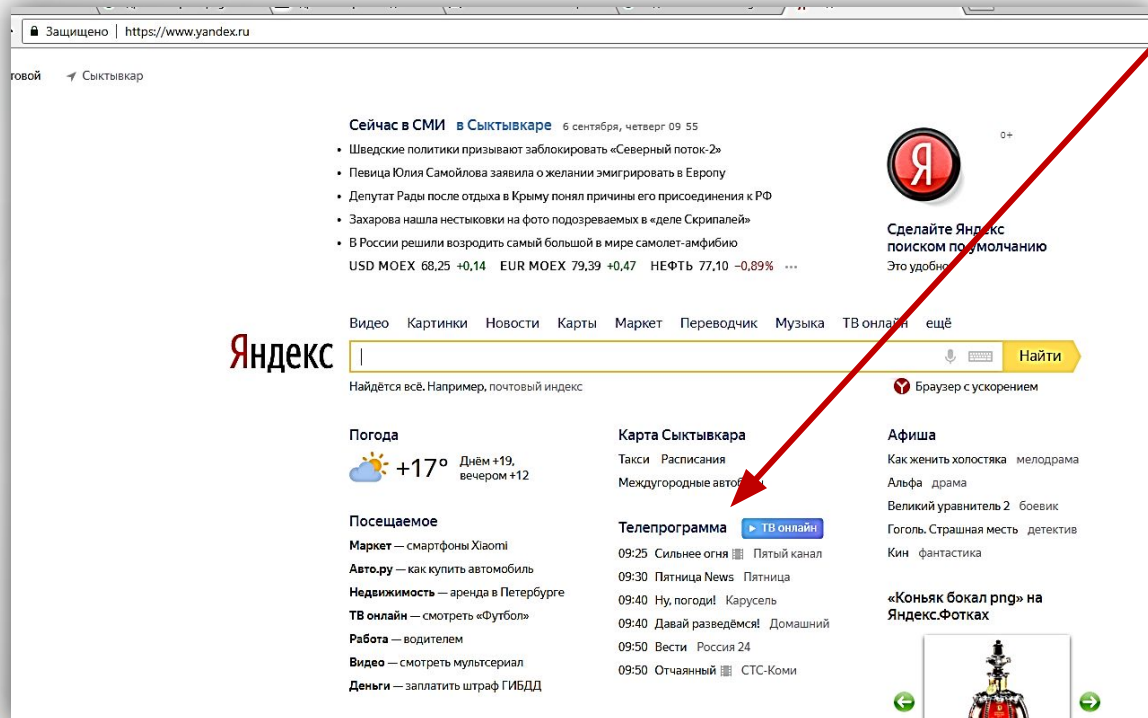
Защищено | https://www.yandex.ru

товой Сыктывкар

Сейчас в СМИ в Сыктывкаре 6 сентября, четверг 09 55

Шведские политики призывают заблокировать «Северный поток-2»
Певица Юлия Самойлова заявила о желании эмигрировать в Европу
Депутат Рады после отдыха в Крыму понял причины его присоединения к РФ
Захарова нашла нестыковки на фото подозреваемых в «деле Скрипалей»
В России решили возродить самый большой в мире самолет-амфибию

USD MOEX 68,25 +0,14 EUR MOEX 79,39 +0,47 НЕФТЬ 77,10 −0,89% ···

0+

Сделайте Яндекс поиском по умолчанию
Это удобно

Видео Картинки Новости Карты Маркет Переводчик Музыка ТВ онлайн ещё

Яндекс

Найти

Найдётся всё. Например, почтовый индекс

Браузер с ускорением

Погода
+17° Днём +19, вечером +12

Карта Сыктывкара
Такси Расписания
Междугородные автобусы

Афиша
Как женить холостяка мелодрама
Альфа драма
Великий уравнитель 2 боевик
Гоголь. Страшная месть детектив
Кин фантастика

Посещаемое
Маркет — смартфоны Xiaomi
Авто.ру — как купить автомобиль
Недвижимость — аренда в Петербурге
ТВ онлайн — смотреть «Футбол»
Работа — водителем
Видео — смотреть мультсериал
Деньги — заплатить штраф ГИБДД

Телепрограмма ТВ онлайн
09:25 Сильнее огня Пятый канал
09:30 Пятница News Пятница
09:40 Ну, погоди! Карусель
09:40 Давай разведёмся! Домашний
09:50 Вести Россия 24
09:50 Отчаянный СТС-Коми

«Коньяк бокал png» на Яндекс.Фотках